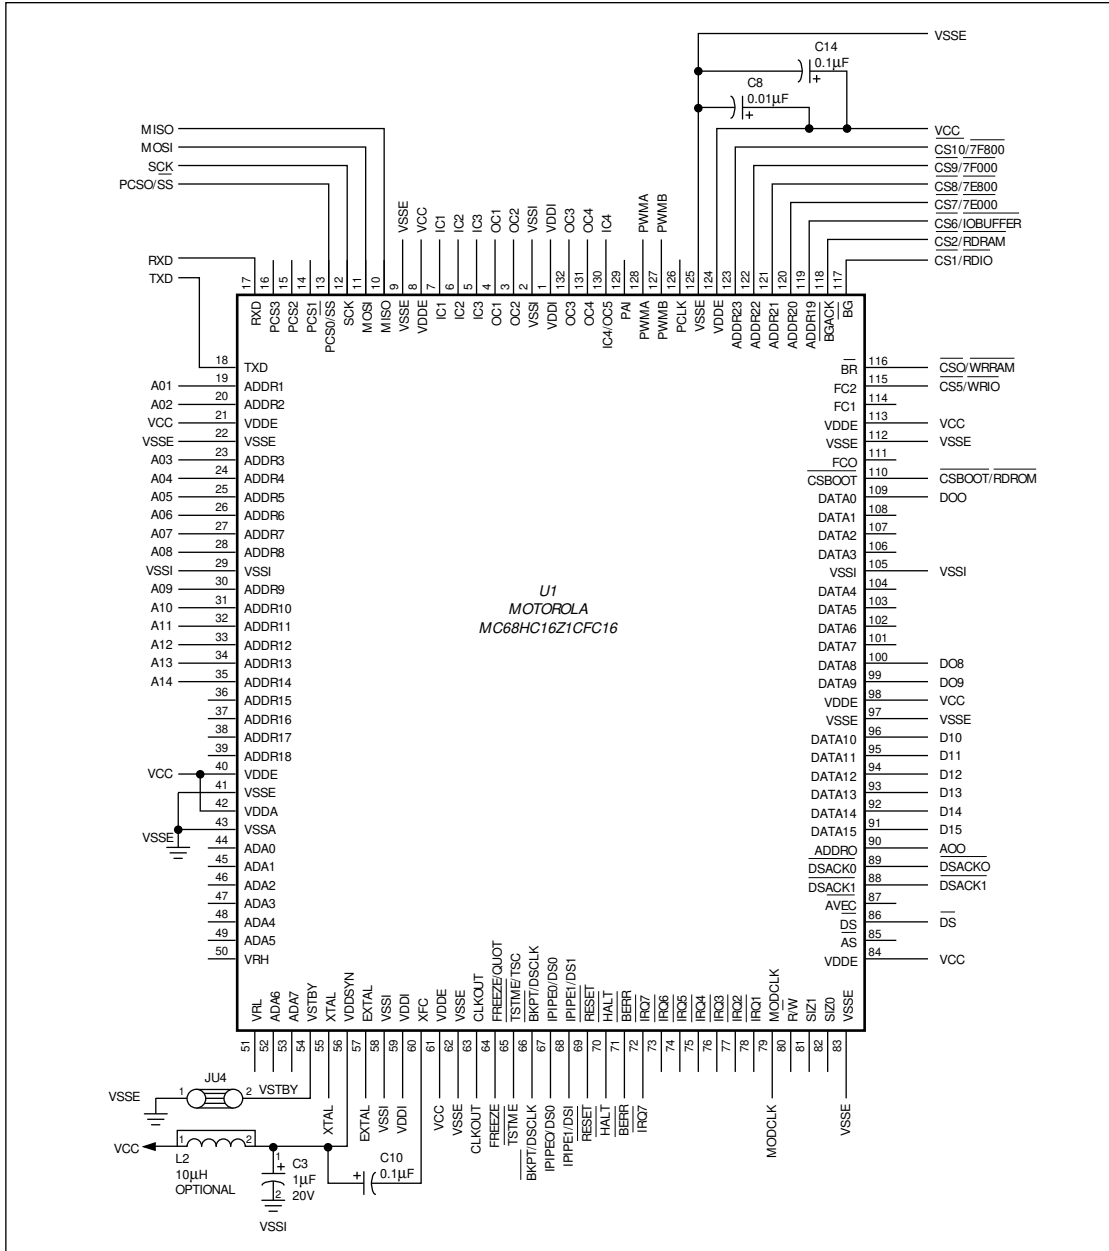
VSSE
C14
0.1µF
+
C8
0.01µF
+
VCC
CS10/7F800
CS9/7F000
CS8/7E800
CS7/7E000
CS6/IOBUFFER
CS2/RDRAM
CS1/RDIO

MISO
MOSI
SCK
PCSO/SS

VSSE VCC IC1 IC2 IC3 OC1 OC2 VSSI VDDI OC3 OC4 IC4 PWMA PWMB

RXD
TXD

17 16 15 14 13 12 11 10 9 8 7 6 5 4 3 2 1 132 131 130 129 128 127 126 125 124 123 122 121 120 119 118 117

RXD PCS3 PCS2 PCS1 PCS0/SS SCK MOSI MISO VSSE VDDE IC1 IC2 IC3 OC1 OC2 VSSI VDDI OC3 OC4 IC4/OC5 PAI PWMA PWMB PCLK VSSE VDDE ADDR23 ADDR22 ADDR21 ADDR20 ADDR19 BGACK BG

18 TXD
A01 19 ADDR1
A02 20 ADDR2
VCC 21 VDDE
VSSE 22 VSSE
A03 23 ADDR3
A04 24 ADDR4
A05 25 ADDR5
A06 26 ADDR6
A07 27 ADDR7
A08 28 ADDR8
VSSI 29 VSSI
A09 30 ADDR9
A10 31 ADDR10
A11 32 ADDR11
A12 33 ADDR12
A13 34 ADDR13
A14 35 ADDR14
36 ADDR15
37 ADDR16
38 ADDR17
39 ADDR18
VCC 40 VDDE
41 VSSE
42 VDDA
VSSE 43 VSSA
44 ADA0
45 ADA1
46 ADA2
47 ADA3
48 ADA4
49 ADA5
50 VRH

BR 116 CSO/WRRAM
FC2 115 CS5/WRIO
FC1 114
VDDE 113 VCC
VSSE 112 VSSE
111
FCO 110 CSBOOT/RDROM
CSBOOT
DATA0 109 DOO
DATA1 108
DATA2 107
DATA3 106
VSSI 105 VSSI
DATA4 104
DATA5 103
DATA6 102
DATA7 101
DATA8 100 DO8
DATA9 99 DO9
VDDE 98 VCC
VSSE 97 VSSE
DATA10 96 D10
DATA11 95 D11
DATA12 94 D12
DATA13 93 D13
DATA14 92 D14
DATA15 91 D15
ADDRO 90 AOO
DSACK0 89 DSACKO
DSACK1 88 DSACK1
AVEC 87
DS 86 DS
AS 85
VDDE 84 VCC

U1
MOTOROLA
MC68HC16Z1CFC16

VRL ADA6 ADA7 VSTBY XTAL VDDSYN EXTAL VSSI VDDI XFC VDDE VSSE CLKOUT FREEZE/QUOT TSTME/TSC BKPT/DSCLK IPIPE0/DS0 IPIPE1/DS1 RESET HALT BERR IRQ7 IRQ6 IRQ5 IRQ4 IRQ3 IRQ2 IRQ1 MODCLK RW SIZ1 SIZ0 VSSE

51 52 53 54 55 56 57 58 59 60 61 62 63 64 65 66 67 68 69 70 71 72 73 74 75 76 77 78 79 80 81 82 83

VSSE
1 JU4 2 VSTBY
XTAL EXTAL VSSI VDDI VCC VSSE CLKOUT FREEZE TSTME BKPT/DSCLK IPIPEO DS0 IPIPE1/DSI RESET HALT BERR IRQ7 MODCLK VSSE
VCC
1 2
L2
10µH
OPTIONAL
C3
1µF
20V
+
VSSI
C10
0.1µF
+